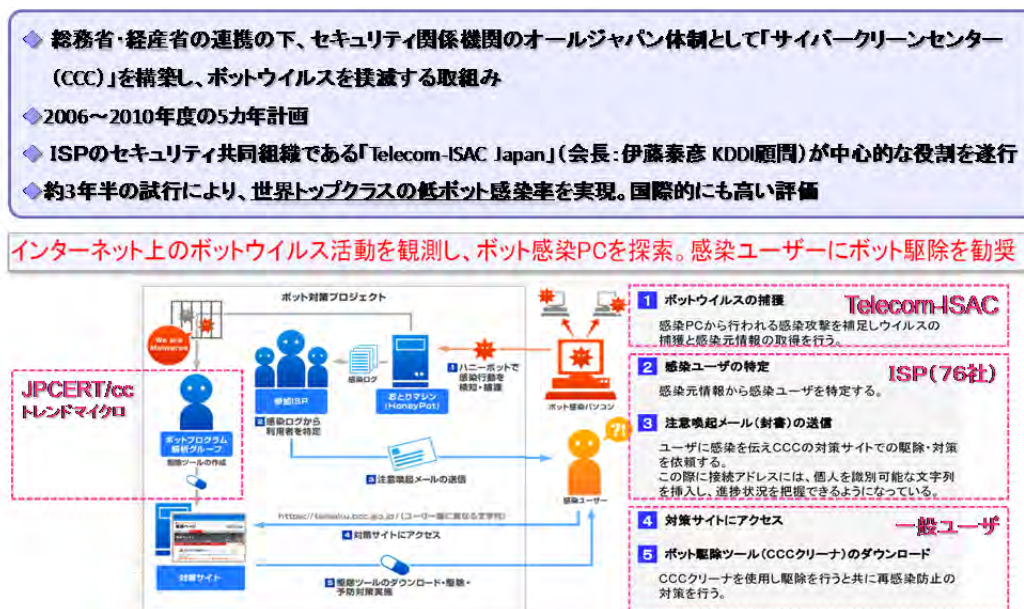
◆ 総務省・経産省の連携の下、セキュリティ関係機関のオールジャパン体制として「サイバークリーンセンター（CCC）」を構築し、ボットウイルスを撲滅する取組み

◆2006～2010年度の5カ年計画

◆ ISPのセキュリティ共同組織である「Telecom-ISAC Japan」（会長：伊藤泰彦 KDDI顧問）が中心的な役割を遂行

◆約3年半の試行により、世界トップクラスの低ボット感染率を実現。国際的にも高い評価

インターネット上のボットウイルス活動を観測し、ボット感染PCを探索。感染ユーザーにボット駆除を勧奨

ボット対策プロジェクト

We are Malware

JPCERT/cc
トレンドマイクロ

ボットプログラム解析グループ

駆除ツールの作成

参加ISP

感染ログ

おとりマシン（HoneyPot）

1 ハニーポットで感染行為を検知・捕獲

2 感染ログから利用者を特定

ボット感染パソコン

3 注意喚起メールの送信

感染ユーザー

https://taisaku.ccc.go.jp/（ユーザー毎に異なる文字列）

4 対策サイトにアクセス

対策サイト

5 駆除ツールのダウンロード・駆除・予防対策実施

1 ボットウイルスの捕獲
感染PCから行われる感染攻撃を補足しウイルスの捕獲と感染元情報の取得を行う。

Telecom-ISAC

2 感染ユーザの特定
感染元情報から感染ユーザを特定する。

ISP（76社）

3 注意喚起メール（封書）の送信
ユーザに感染を伝えCCCの対策サイトでの駆除・対策を依頼する。
この際に接続アドレスには、個人を識別可能な文字列を挿入し、進捗状況を把握できるようになっている。

4 対策サイトにアクセス

一般ユーザ

5 ボット駆除ツール（CCCクリーナ）のダウンロード
CCCクリーナを使用し駆除を行うと共に再感染防止の対策を行う。